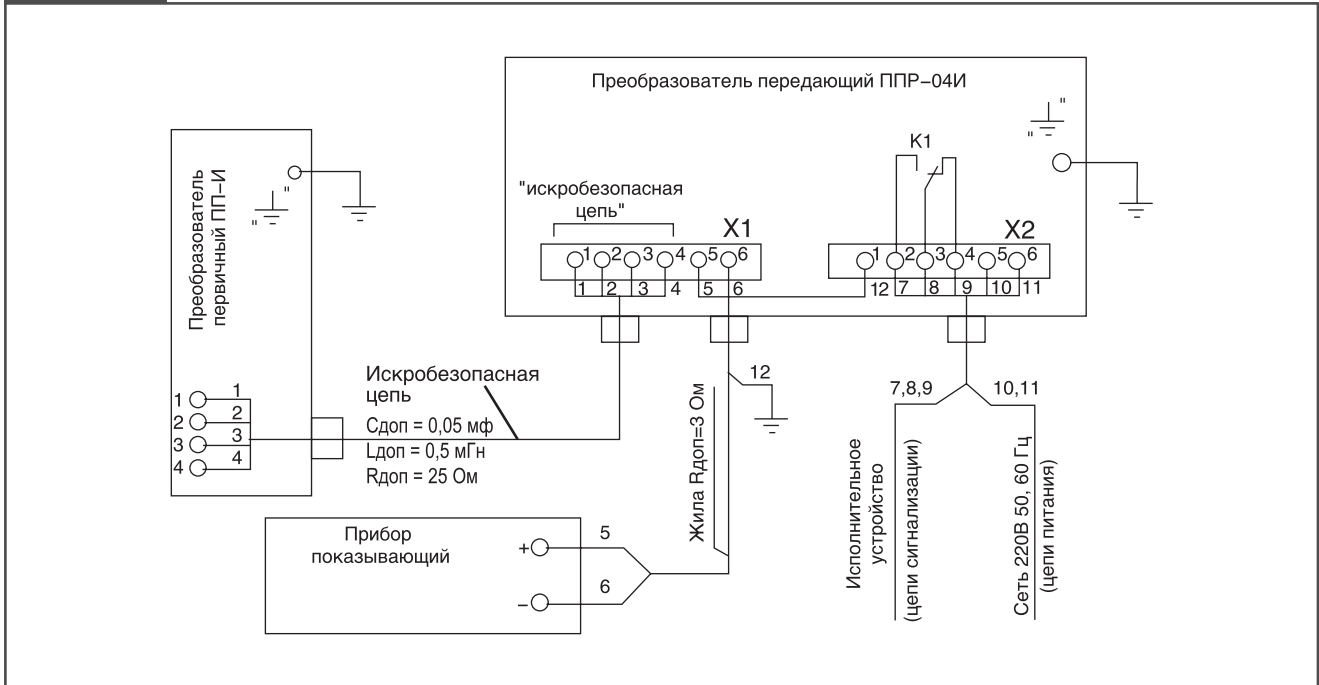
Преобразователь передающий ППР-04И

K1

"искробезопасная цепь"

X1

1 2 3 4 5 6

1 2 3 4 5 6

X2

1 2 3 4 5 6

12 7 8 9 10 11

Преобразователь первичный ПП-И

1 2 3 4

1 2 3 4

Искробезопасная цепь

Сдоп = 0,05 мф

Lдоп = 0,5 мГн

Rдоп = 25 Ом

12

Жила Rдоп=3 Ом

7,8,9

10,11

Исполнительное устройство (цепи сигнализации)

Сеть 220В 50, 60 Гц (цепи питания)

Прибор показывающий

+

5

6

–